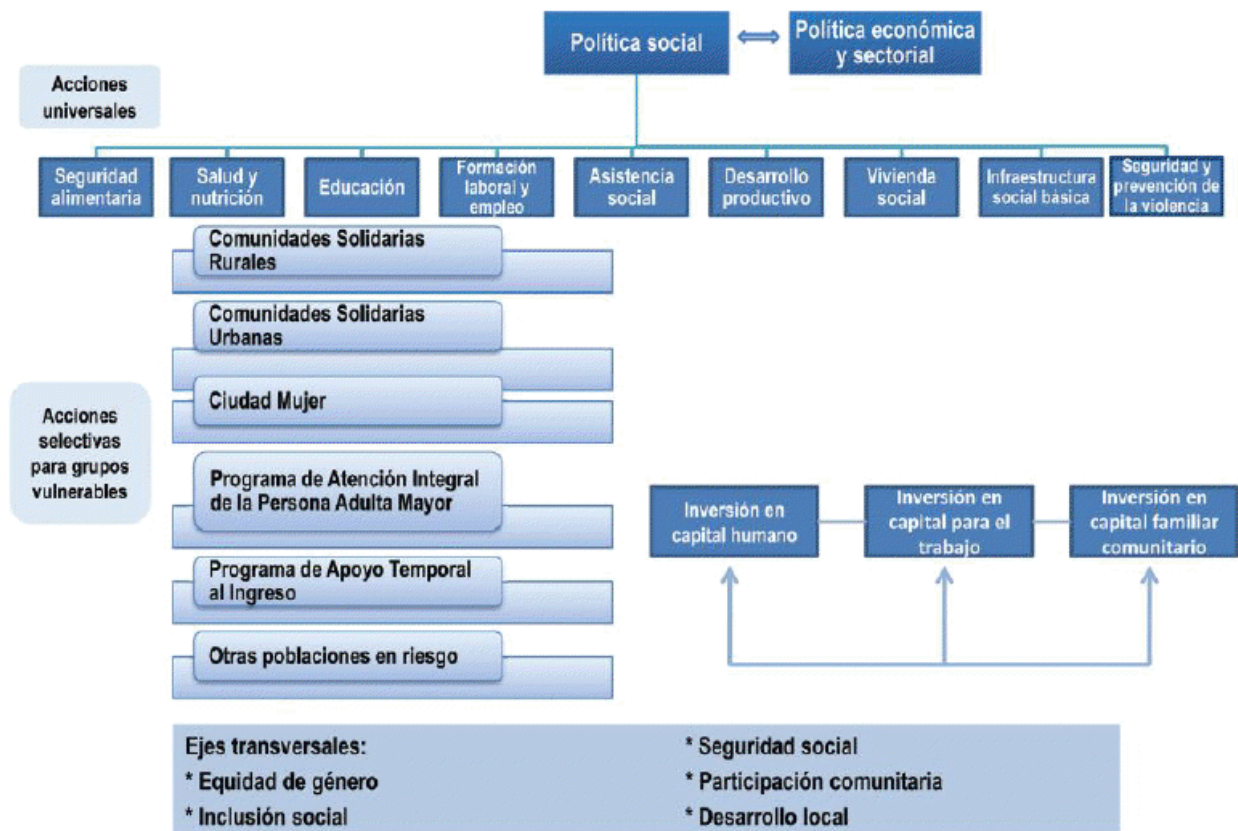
Política social

Política económica y sectorial

Acciones universales

Seguridad alimentaria

Salud y nutrición

Educación

Formación laboral y empleo

Asistencia social

Desarrollo productivo

Vivienda social

Infraestructura social básica

Seguridad y prevención de la violencia

Acciones selectivas para grupos vulnerables

Comunidades Solidarias Rurales

Comunidades Solidarias Urbanas

Ciudad Mujer

Programa de Atención Integral de la Persona Adulta Mayor

Programa de Apoyo Temporal al Ingreso

Otras poblaciones en riesgo

Inversión en capital humano

Inversión en capital para el trabajo

Inversión en capital familiar comunitario

Ejes transversales:
* Equidad de género
* Inclusión social

* Seguridad social
* Participación comunitaria
* Desarrollo local